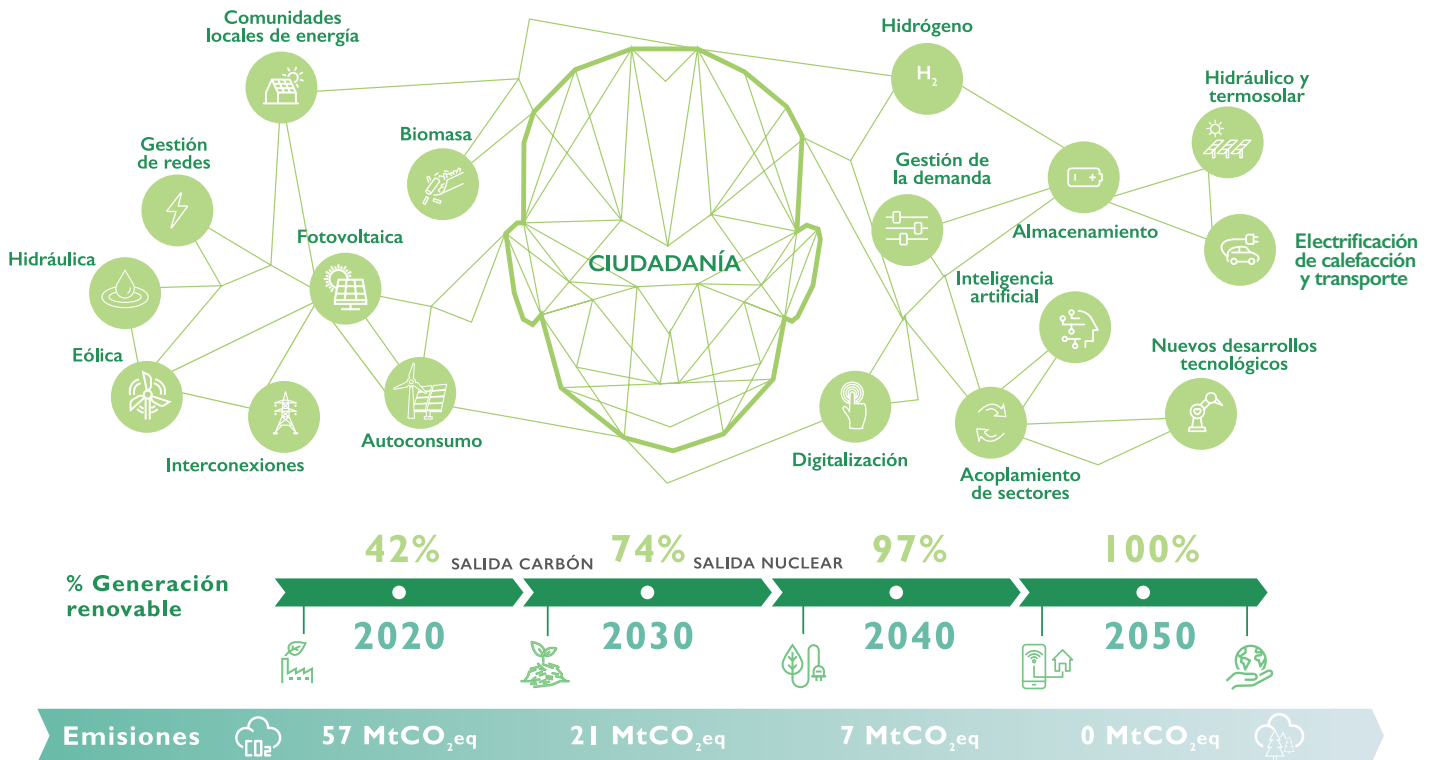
Comunidades locales de energía

Hidrógeno

$H_2$

Hidráulico y termosolar

Biomasa

Gestión de redes

Gestión de la demanda

Almacenamiento

Electrificación de calefacción y transporte

CIUDADANÍA

Hidráulica

Fotovoltaica

Inteligencia artificial

Eólica

Nuevos desarrollos tecnológicos

Autoconsumo

Digitalización

Interconexiones

Acoplamiento de sectores

% Generación renovable

42%

SALIDA CARBÓN

74%

SALIDA NUCLEAR

97%

100%

2020

2030

2040

2050

Emisiones

$CO_2$

57 $MtCO_2eq$

21 $MtCO_2eq$

7 $MtCO_2eq$

0 $MtCO_2eq$